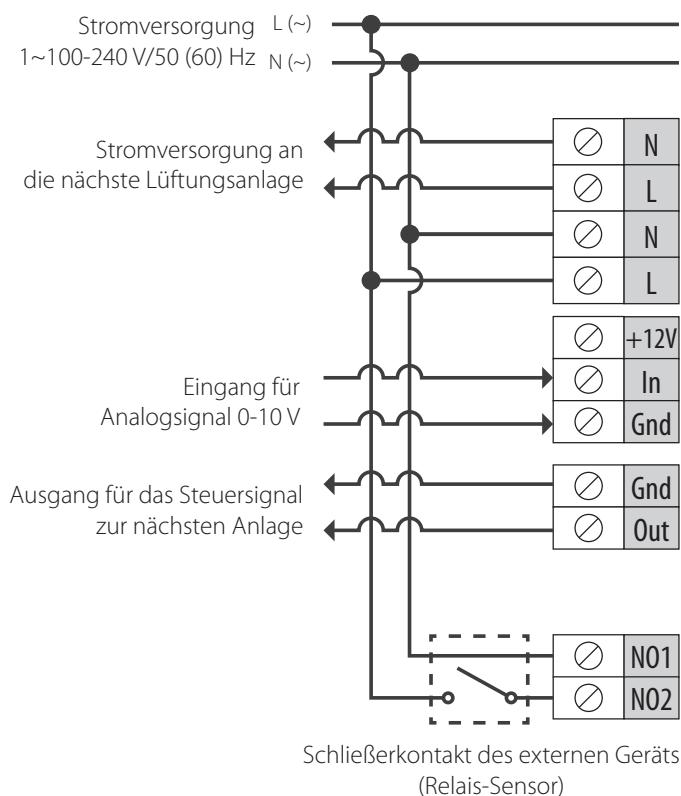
Stromversorgung
1~100-240 V/50 (60) Hz
L (~)
N (~)

Stromversorgung an die nächste Lüftungsanlage

N
L
N
L

+12V
In
Gnd

Eingang für Analogsignal 0-10 V

Ausgang für das Steuersignal zur nächsten Anlage

Gnd
Out

NO1
NO2

Schließerkontakt des externen Geräts (Relais-Sensor)